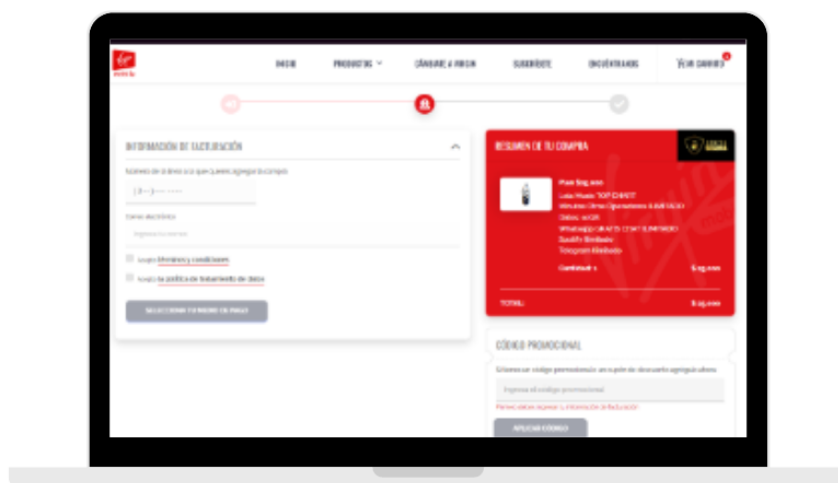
INICIO PRODUCTOS CÁMBIATE A VIRGIN SUSCRÍBETE ENCUÉNTRANOS VER CARRITO

INFORMACIÓN DE FACTURACIÓN

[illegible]

Correo electrónico

Acepto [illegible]

Acepto la política de tratamiento de datos

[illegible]

RESUMEN DE TU COMPRA

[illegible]

Cantidad: 1 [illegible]

TOTAL: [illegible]

CÓDIGO PROMOCIONAL

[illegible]

Ingresa el código promocional

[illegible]

APLICAR CÓDIGO